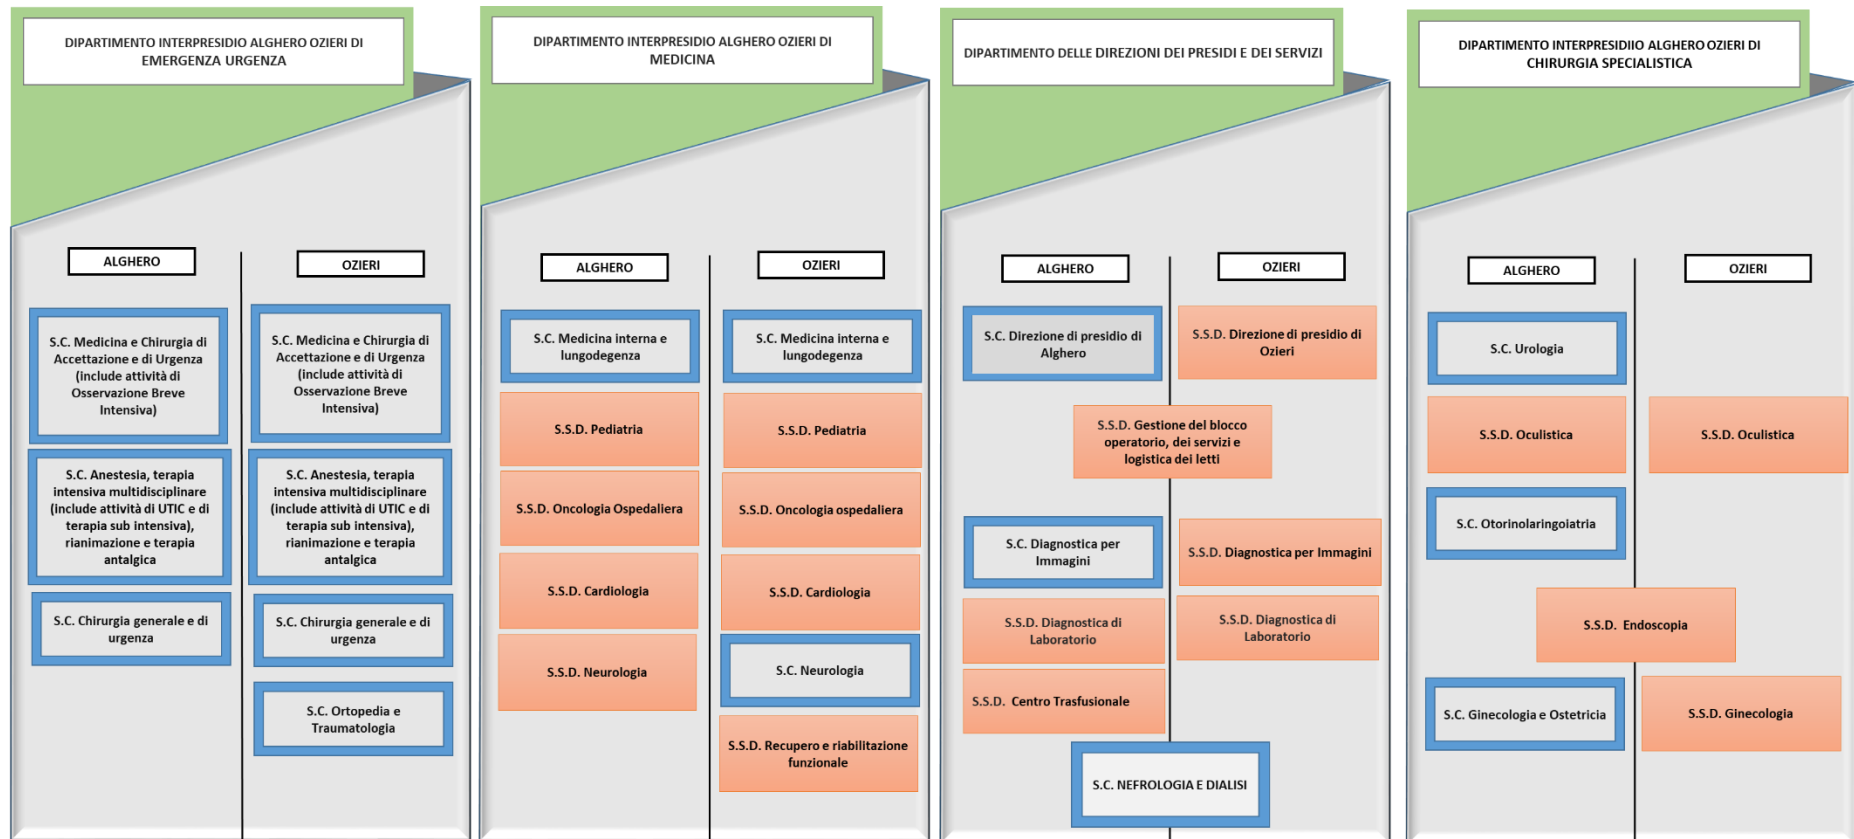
DIPARTIMENTO INTERPRESIDIO ALGHERO OZIERI DI EMERGENZA URGENZA

ALGHERO

OZIERI

S.C. Medicina e Chirurgia di Accettazione e di Urgenza (include attività di Osservazione Breve Intensiva)

S.C. Medicina e Chirurgia di Accettazione e di Urgenza (include attività di Osservazione Breve Intensiva)

S.C. Anestesia, terapia intensiva multidisciplinare (include attività di UTIC e di terapia sub intensiva), rianimazione e terapia antalgica

S.C. Anestesia, terapia intensiva multidisciplinare (include attività di UTIC e di terapia sub intensiva), rianimazione e terapia antalgica

S.C. Chirurgia generale e di urgenza

S.C. Chirurgia generale e di urgenza

S.C. Ortopedia e Traumatologia

DIPARTIMENTO INTERPRESIDIO ALGHERO OZIERI DI MEDICINA

ALGHERO

OZIERI

S.C. Medicina interna e lungodegenza

S.C. Medicina interna e lungodegenza

S.S.D. Pediatria

S.S.D. Pediatria

S.S.D. Oncologia Ospedaliera

S.S.D. Oncologia ospedaliera

S.S.D. Cardiologia

S.S.D. Cardiologia

S.S.D. Neurologia

S.C. Neurologia

S.S.D. Recupero e riabilitazione funzionale

DIPARTIMENTO DELLE DIREZIONI DEI PRESIDI E DEI SERVIZI

ALGHERO

OZIERI

S.C. Direzione di presidio di Alghero

S.S.D. Direzione di presidio di Ozieri

S.S.D. Gestione del blocco operatorio, dei servizi e logistica dei letti

S.C. Diagnostica per Immagini

S.S.D. Diagnostica per Immagini

S.S.D. Diagnostica di Laboratorio

S.S.D. Diagnostica di Laboratorio

S.S.D. Centro Trasfusionale

S.C. NEFROLOGIA E DIALISI

DIPARTIMENTO INTERPRESIDIIO ALGHERO OZIERI DI CHIRURGIA SPECIALISTICA

ALGHERO

OZIERI

S.C. Urologia

S.S.D. Oculistica

S.S.D. Oculistica

S.C. Otorinolaringoiatria

S.S.D. Endoscopia

S.C. Ginecologia e Ostetricia

S.S.D. Ginecologia